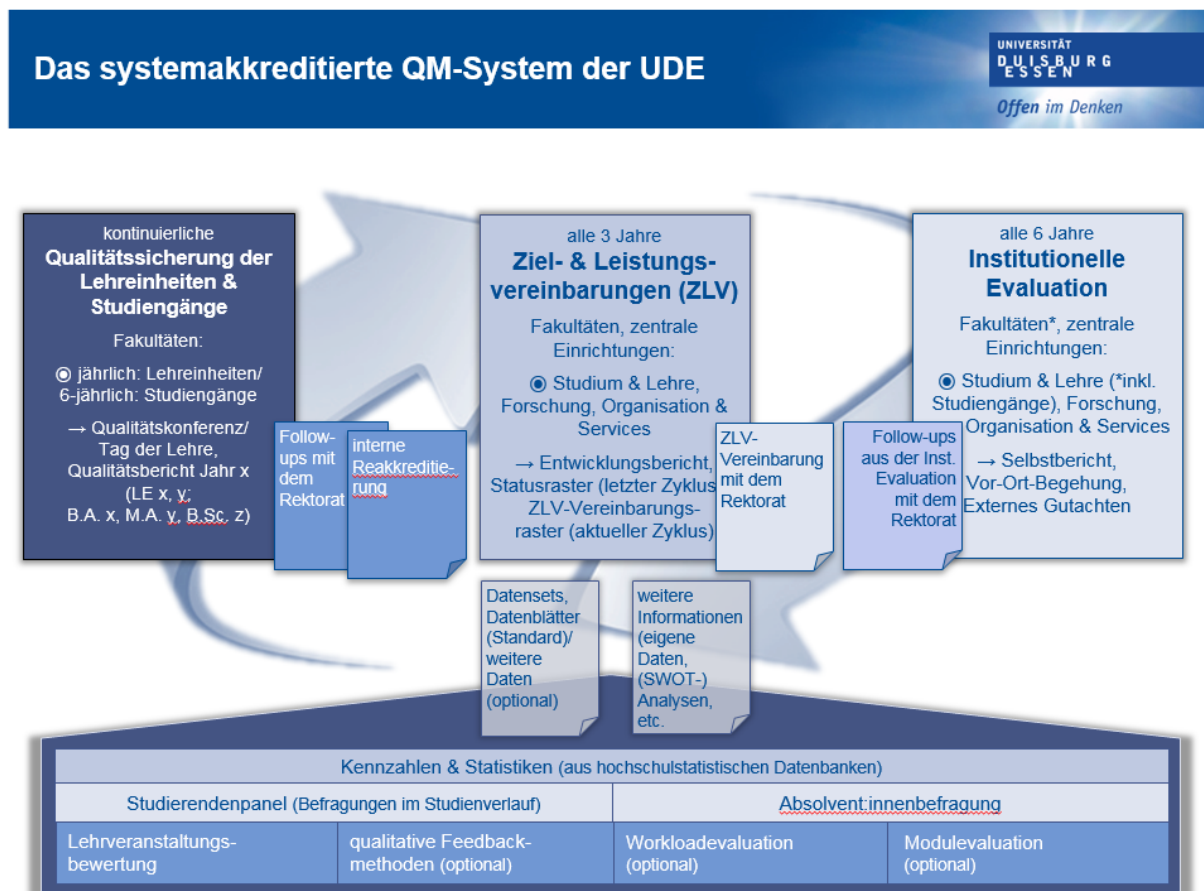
Das systemakkreditierte QM-System der UDE

UNIVERSITÄT DUISBURG ESSEN
Offen im Denken

kontinuierliche
Qualitätssicherung der Lehreinheiten & Studiengänge

Fakultäten:

◉ jährlich: Lehreinheiten/ 6-jährlich: Studiengänge

→ Qualitätskonferenz/ Tag der Lehre, Qualitätsbericht Jahr x (LE x, y; B.A. x, M.A. y, B.Sc. z)

Follow-ups mit dem Rektorat

interne Reakkreditierung

alle 3 Jahre
Ziel- & Leistungsvereinbarungen (ZLV)

Fakultäten, zentrale Einrichtungen:

◉ Studium & Lehre, Forschung, Organisation & Services

→ Entwicklungsbericht, Statusraster (letzter Zyklus) ZLV-Vereinbarungsraster (aktueller Zyklus)

ZLV-Vereinbarung mit dem Rektorat

Follow-ups aus der Inst. Evaluation mit dem Rektorat

alle 6 Jahre
Institutionelle Evaluation

Fakultäten*, zentrale Einrichtungen:

◉ Studium & Lehre (*inkl. Studiengänge), Forschung, Organisation & Services

→ Selbstbericht, Vor-Ort-Begehung, Externes Gutachten

Datensets, Datenblätter (Standard)/ weitere Daten (optional)

weitere Informationen (eigene Daten, (SWOT-) Analysen, etc.

| Kennzahlen & Statistiken (aus hochschulstatistischen Datenbanken) | | | |
|---|---|---|---|
| Studierendenpanel (Befragungen im Studienverlauf) | | Absolvent:innenbefragung | |
| Lehrveranstaltungsbewertung | qualitative Feedbackmethoden (optional) | Workloadevaluation (optional) | Modulevaluation (optional) |